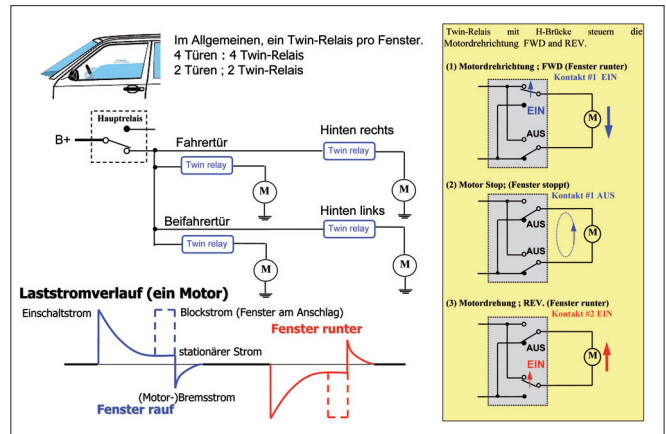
Im Allgemeinen, ein Twin-Relais pro Fenster.
4 Türen ; 4 Twin-Relais
2 Türen ; 2 Twin-Relais

Hauptrelais

B+

Fahrertür

Hinten rechts

Twin relay

Twin relay

M

M

Beifahrertür

Hinten links

Twin relay

Twin relay

M

M

Laststromverlauf (ein Motor)

Einschaltstrom

Blockstrom (Fenster am Anschlag)

Fenster runter

stationärer Strom

(Motor-)Bremsstrom

Fenster rauf

Twin-Relais mit H-Brücke steuern die Motordrehrichtung FWD and REV.

(1) Motordrehrichtung ; FWD (Fenster runter)
Kontakt #1 EIN

EIN

AUS

M

(2) Motor Stop; (Fenster stoppt)
Kontakt #1 AUS

AUS

AUS

M

(3) Motordrehung ; REV. (Fenster runter)
Kontakt #2 EIN

AUS

EIN

M